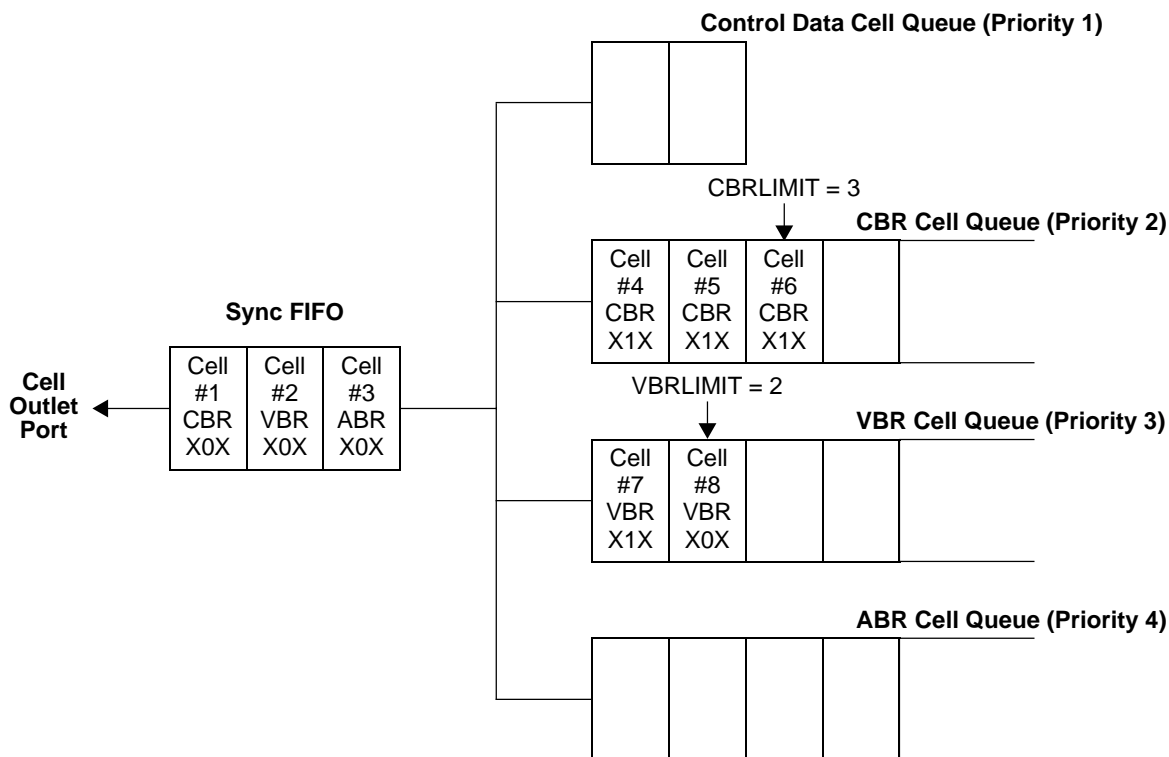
Control Data Cell Queue (Priority 1)

CBRLIMIT = 3

CBR Cell Queue (Priority 2)

Cell #4 CBR X1X

Cell #5 CBR X1X

Cell #6 CBR X1X

Sync FIFO

Cell Outlet Port

Cell #1 CBR X0X

Cell #2 VBR X0X

Cell #3 ABR X0X

VBRLIMIT = 2

VBR Cell Queue (Priority 3)

Cell #7 VBR X1X

Cell #8 VBR X0X

ABR Cell Queue (Priority 4)